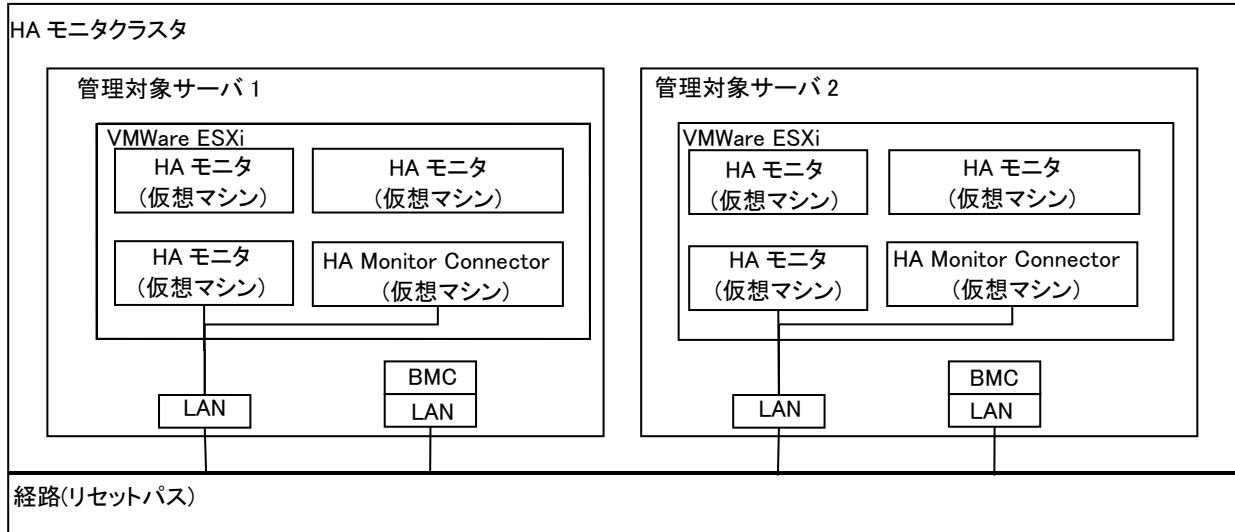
HA モニタクラスタ

管理対象サーバ 1

VMWare ESXi

HA モニタ
(仮想マシン)

HA モニタ
(仮想マシン)

HA モニタ
(仮想マシン)

HA Monitor Connector
(仮想マシン)

LAN

BMC
LAN

管理対象サーバ 2

VMWare ESXi

HA モニタ
(仮想マシン)

HA モニタ
(仮想マシン)

HA モニタ
(仮想マシン)

HA Monitor Connector
(仮想マシン)

LAN

BMC
LAN

経路(リセットパス)